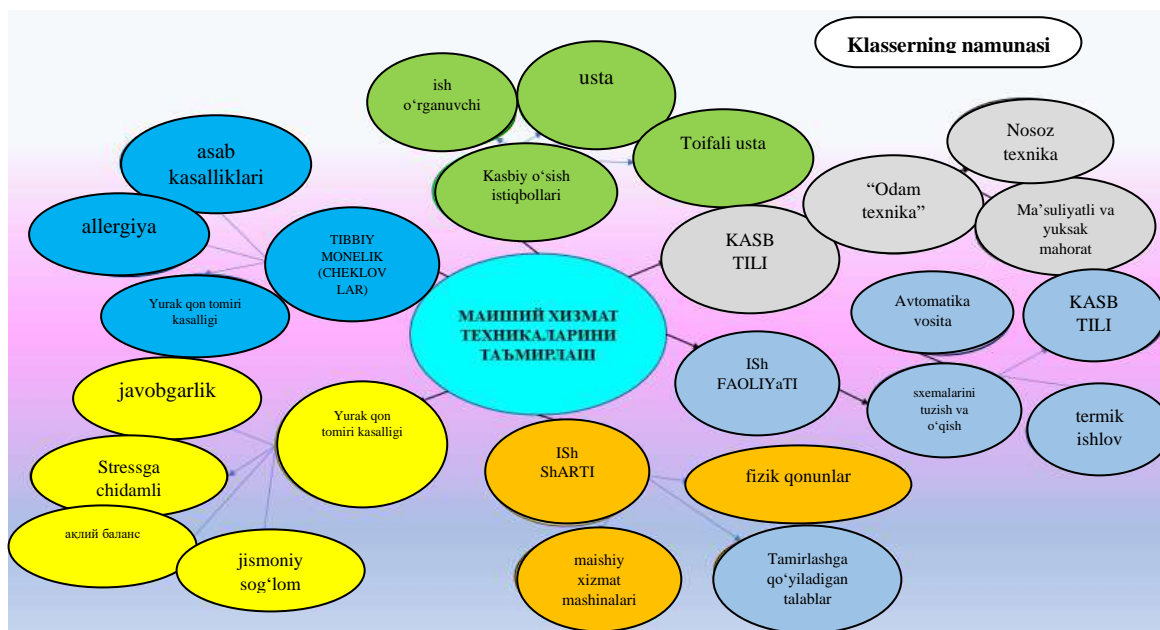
Klasserning namunasi

ish o‘rganuvchi

usta

Kasbiy o‘sish istiqbollari

Toifali usta

Nosoz texnika

“Odam texnika”

Ma’suliyatli va yuksak mahorat

asab kasalliklari

allergiya

TIBBIY MONELIK (CHEKLOV LAR)

KASB TILI

Yurak qon tomiri kasalligi

МАИШИЙ ХИЗМАТ ТЕХНИКАЛАРИНИ ТАЪМИРЛАШ

Avtomatika vosita

KASB TILI

ISh FAOLIYaTI

javobgarlik

Yurak qon tomiri kasalligi

sxemalarini tuzish va o‘qish

termik ishlov

Stressga chidamli

ISh ShARTI

fizik qonunlar

aқлий баланс

jismoniy sog‘lom

maishiy xizmat mashinalari

Tamirlashga qo‘yiladigan talablar